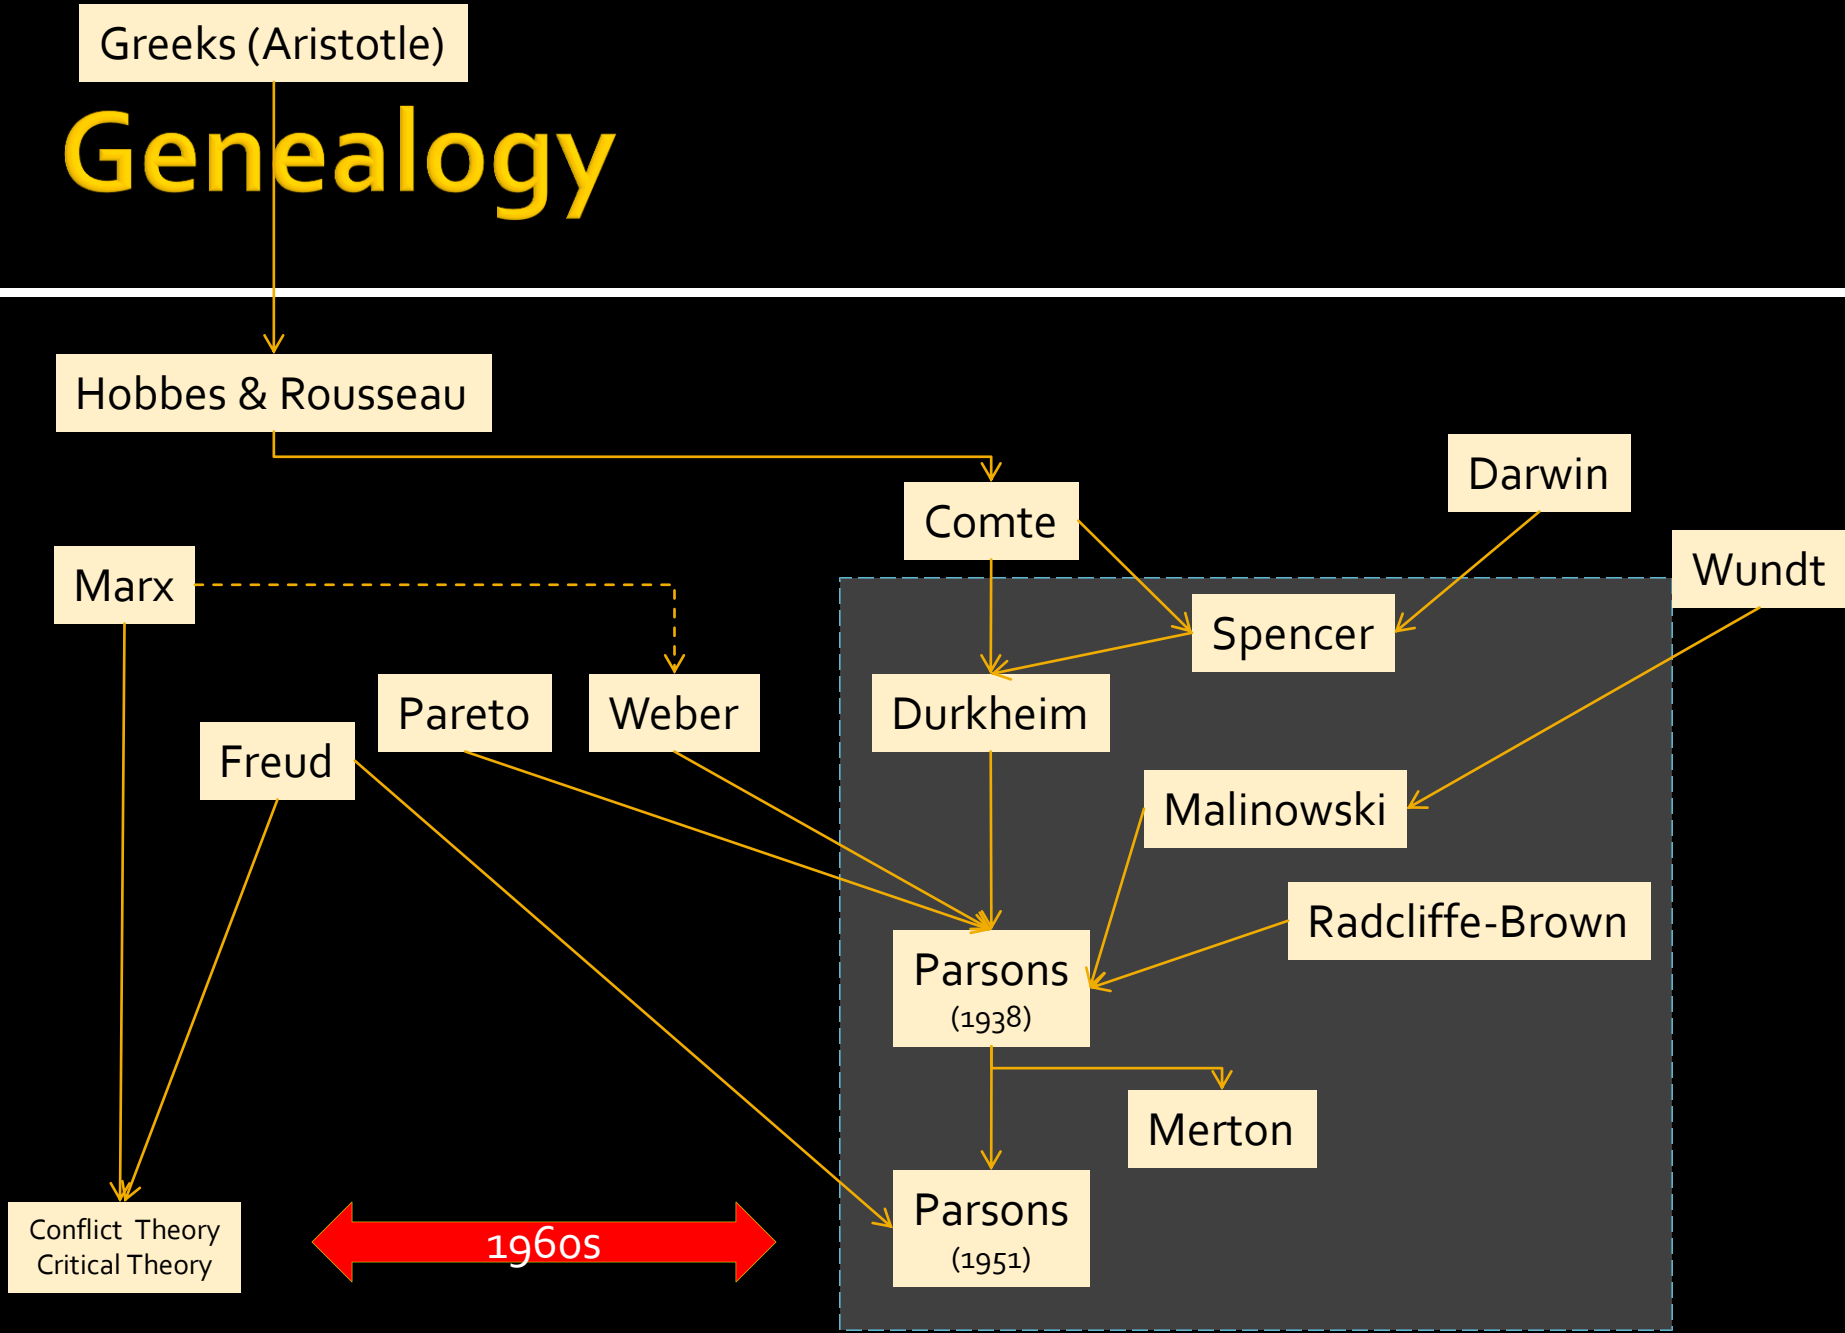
Greeks (Aristotle)

Genealogy

Hobbes & Rousseau

Darwin

Comte

Wundt

Marx

Spencer

Pareto

Weber

Durkheim

Freud

Malinowski

Radcliffe-Brown

Parsons
(1938)

Merton

Parsons
(1951)

Conflict Theory
Critical Theory

1960s